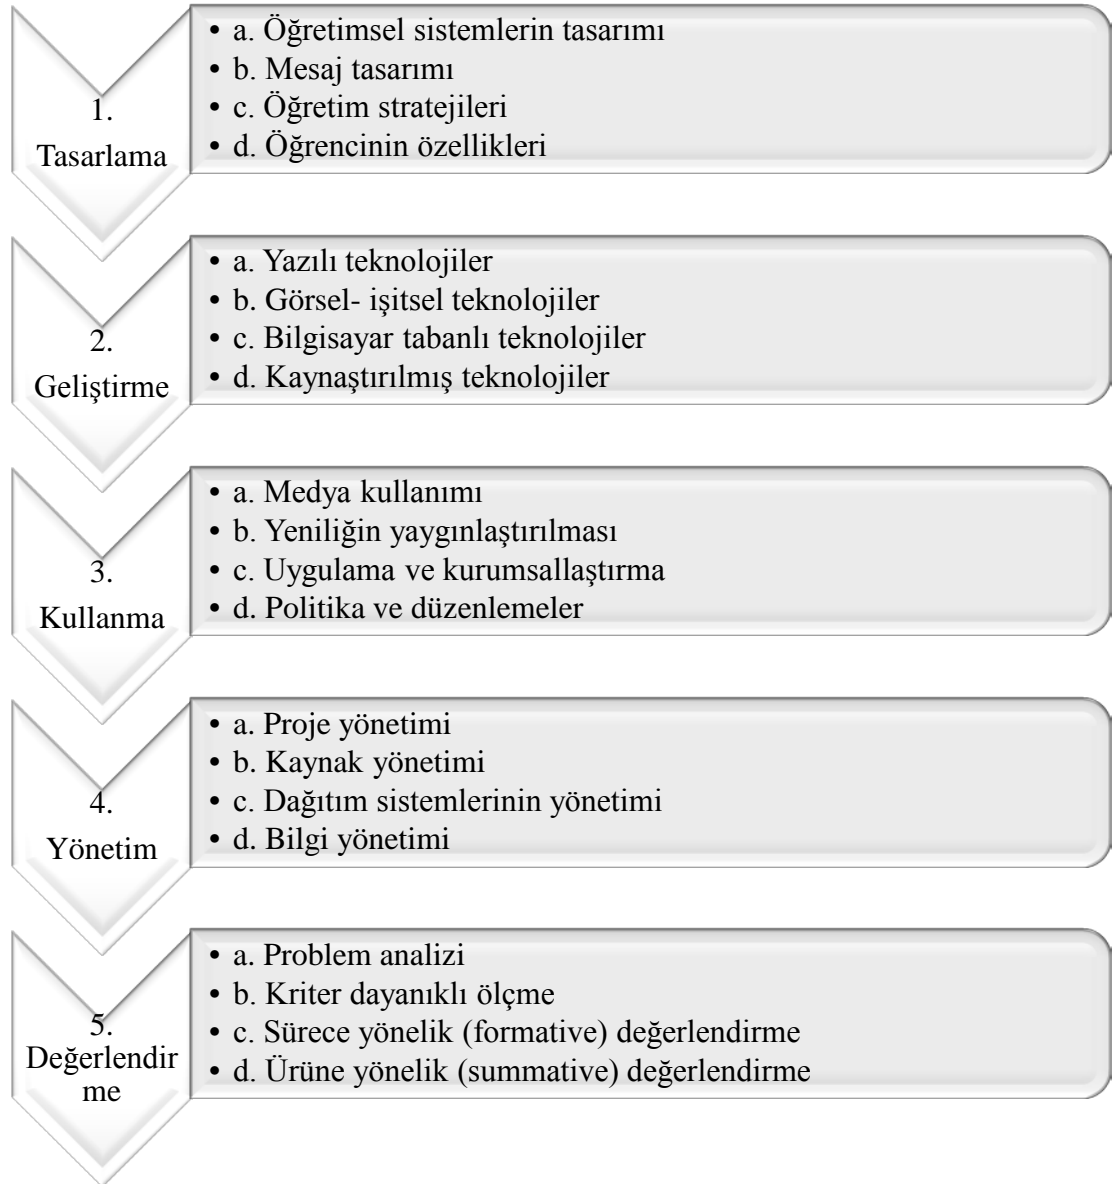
1. Tasarlama

- a. Öğretimsel sistemlerin tasarımı
- b. Mesaj tasarımı
- c. Öğretim stratejileri
- d. Öğrencinin özellikleri

2. Geliştirme

- a. Yazılı teknolojiler
- b. Görsel- işitsel teknolojiler
- c. Bilgisayar tabanlı teknolojiler
- d. Kaynaştırılmış teknolojiler

3. Kullanma

- a. Medya kullanımı
- b. Yeniliğin yaygınlaştırılması
- c. Uygulama ve kurumsallaştırma
- d. Politika ve düzenlemeler

4. Yönetim

- a. Proje yönetimi
- b. Kaynak yönetimi
- c. Dağıtım sistemlerinin yönetimi
- d. Bilgi yönetimi

5. Değerlendirme

- a. Problem analizi
- b. Kriter dayanıklı ölçme
- c. Sürece yönelik (formative) değerlendirme
- d. Ürüne yönelik (summative) değerlendirme